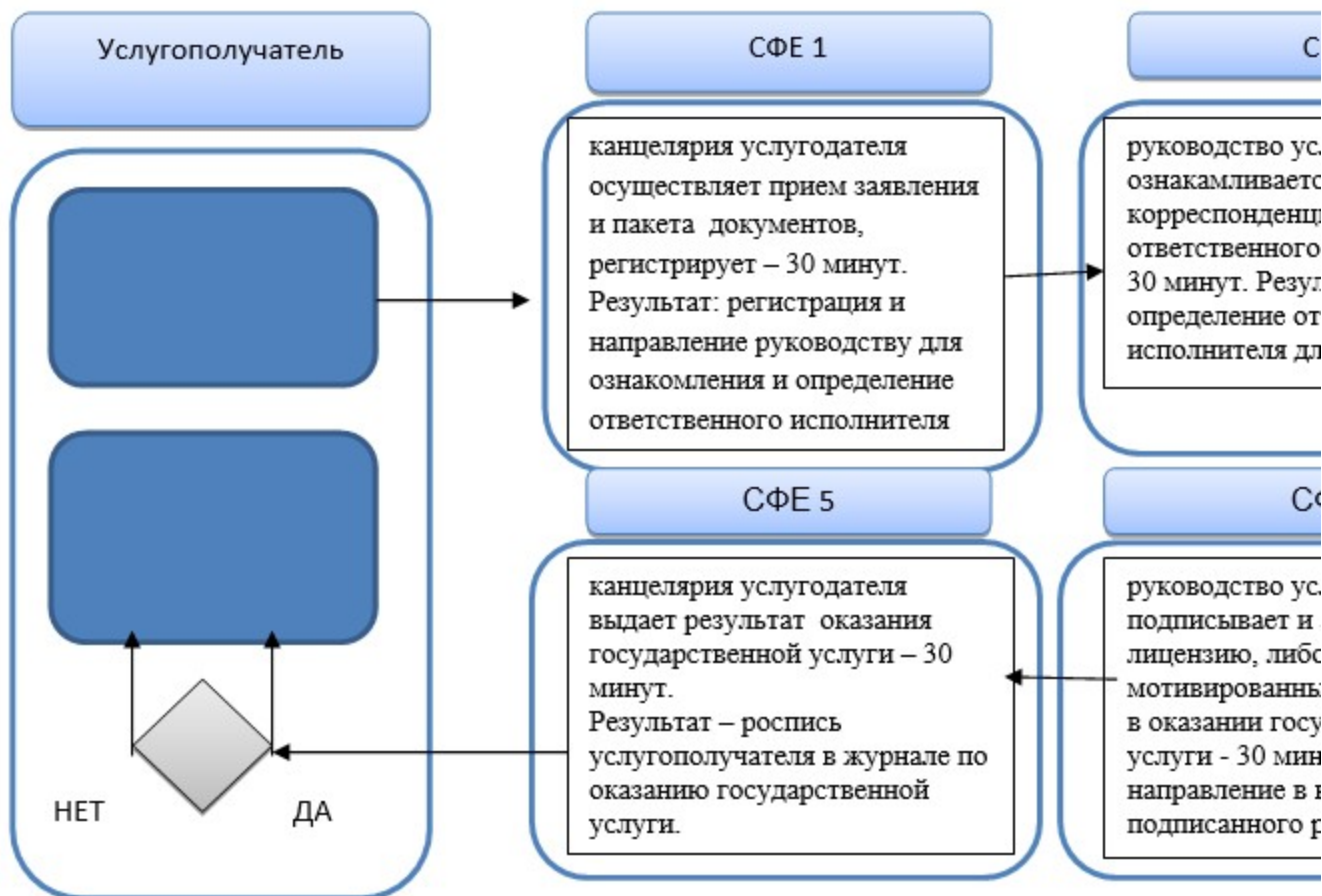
Услугополучатель

СФЕ 1

С

канцелярия услугодателя осуществляет прием заявления и пакета документов, регистрирует – 30 минут. Результат: регистрация и направление руководству для ознакомления и определение ответственного исполнителя

руководство усл ознакамливаетс корреспонденц ответственного 30 минут. Резул определение от исполнителя дл

СФЕ 5

СФ

канцелярия услугодателя выдает результат оказания государственной услуги – 30 минут.
Результат – роспись услугополучателя в журнале по оказанию государственной услуги.

руководство усл подписывает и лицензию, либо мотивированны в оказании госу услуги - 30 мин направление в к подписанного р

НЕТ

ДА